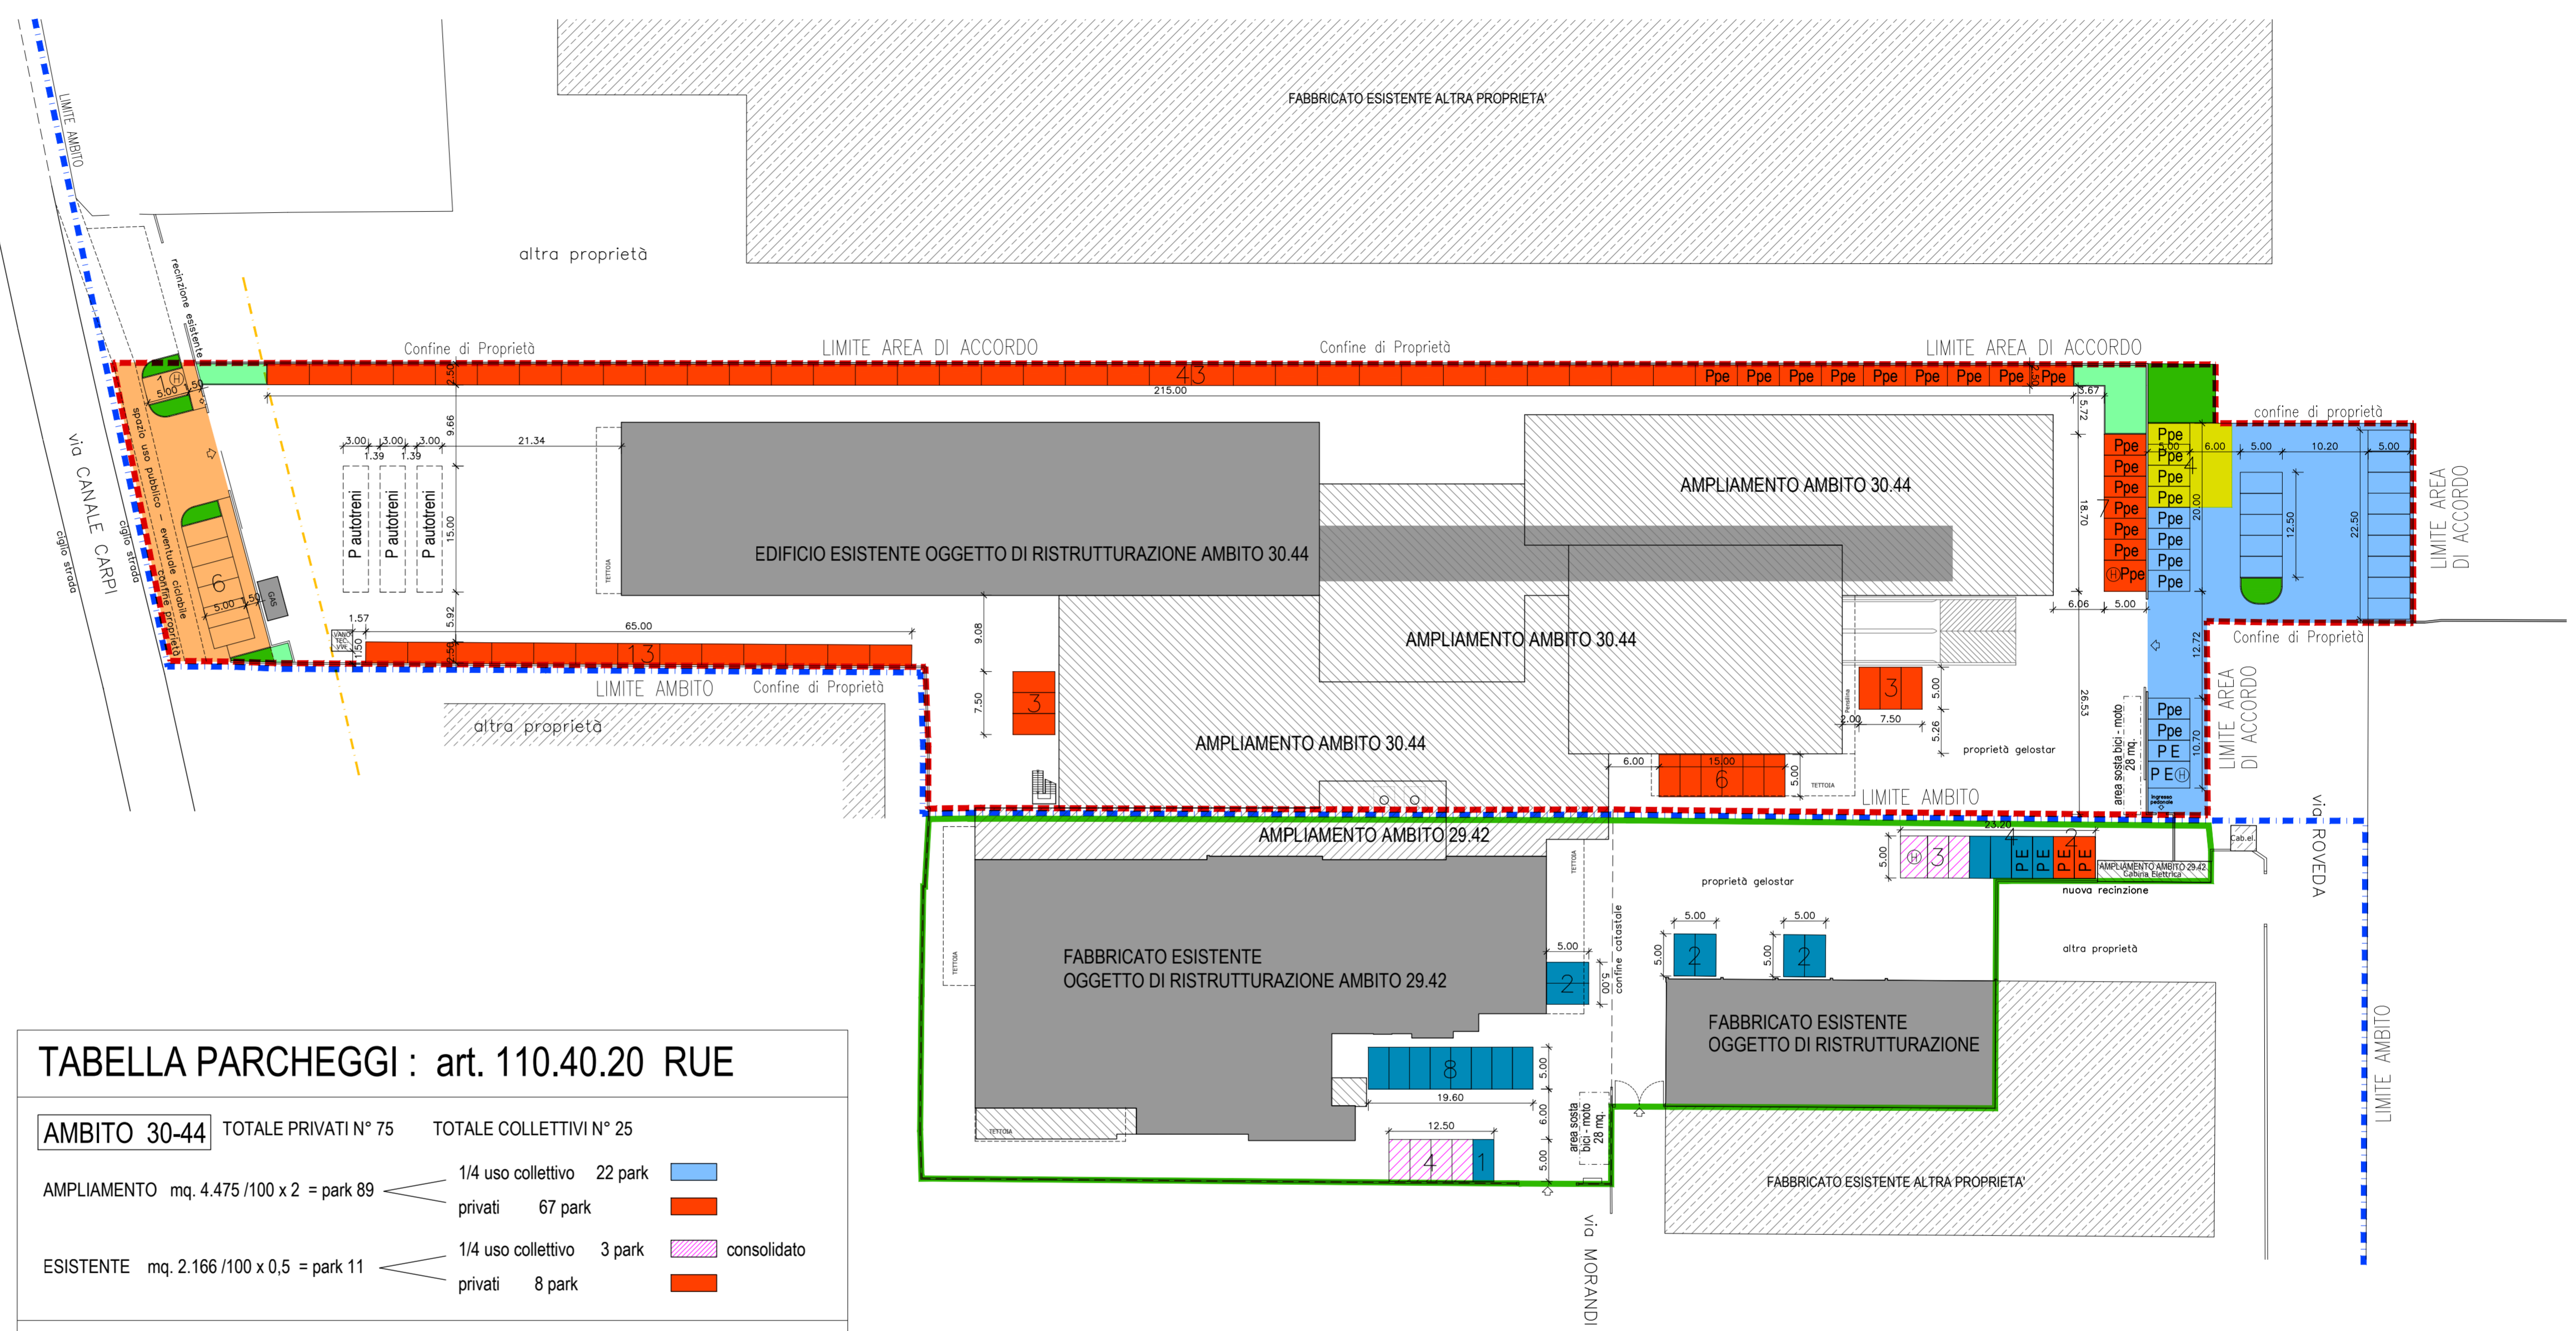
FABBRICATO ESISTENTE ALTRA PROPRIETA'

altra proprietà

LIMITE AMBITO

recinzione esistente

Confine di Proprietà

LIMITE AREA DI ACCORDO

Confine di Proprietà

LIMITE AREA DI ACCORDO

43

215.00

Ppe Ppe Ppe Ppe Ppe Ppe Ppe Ppe Ppe

confine di proprietà

via CANALE CARPI

ciglio strada

spazio uso pubblico - eventuale ciclabile

confine proprietà

1

5.00

6

5.00

GAS

3.00 3.00 3.00

1.39 1.39

21.34

9.66

15.00

P autotreni

P autotreni

P autotreni

TETTOIA

EDIFICIO ESISTENTE OGGETTO DI RISTRUTTURAZIONE AMBITO 30.44

AMPLIAMENTO AMBITO 30.44

AMPLIAMENTO AMBITO 30.44

AMPLIAMENTO AMBITO 30.44

Ppe Ppe Ppe Ppe Ppe Ppe Ppe Ppe

Ppe Ppe Ppe Ppe Ppe Ppe Ppe Ppe

4

7

5.00 10.20 5.00

6.00

12.50

22.50

20.00

18.70

5.72

3.67

6.06

5.00

LIMITE AREA DI ACCORDO

Confine di Proprietà

1.57

5.92

65.00

13

LIMITE AMBITO

Confine di Proprietà

altra proprietà

9.08

7.50

3

3

5.00

7.50

2.00

5.26

6.00

15.00

6

5.00

TETTOIA

proprietà gelostar

LIMITE AMBITO

26.53

12.72

10.70

area sosta bici - moto 28 mq.

Ppe Ppe PE PE

LIMITE AREA DI ACCORDO

via ROVEDA

AMPLIAMENTO AMBITO 29.42

23.20

3

4

PE PE PE PE

2

AMPLIAMENTO AMBITO 29.42 Cabina Elettrica

Cab.el.

nuova recinzione

proprietà gelostar

5.00 5.00

2 2

altra proprietà

TETTOIA

FABBRICATO ESISTENTE OGGETTO DI RISTRUTTURAZIONE AMBITO 29.42

5.00

2

confine catastale

FABBRICATO ESISTENTE OGGETTO DI RISTRUTTURAZIONE

8

19.60

12.50

4

1

area sosta bici - moto 28 mq.

TETTOIA

FABBRICATO ESISTENTE ALTRA PROPRIETA'

via MORANDI

LIMITE AMBITO

TABELLA PARCHEGGI : art. 110.40.20 RUE

AMBITO 30-44 TOTALE PRIVATI N° 75 TOTALE COLLETTIVI N° 25

AMPLIAMENTO mq. 4.475 /100 x 2 = park 89

1/4 uso collettivo 22 park

privati 67 park

ESISTENTE mq. 2.166 /100 x 0,5 = park 11

1/4 uso collettivo 3 park

consolidato

privati 8 park